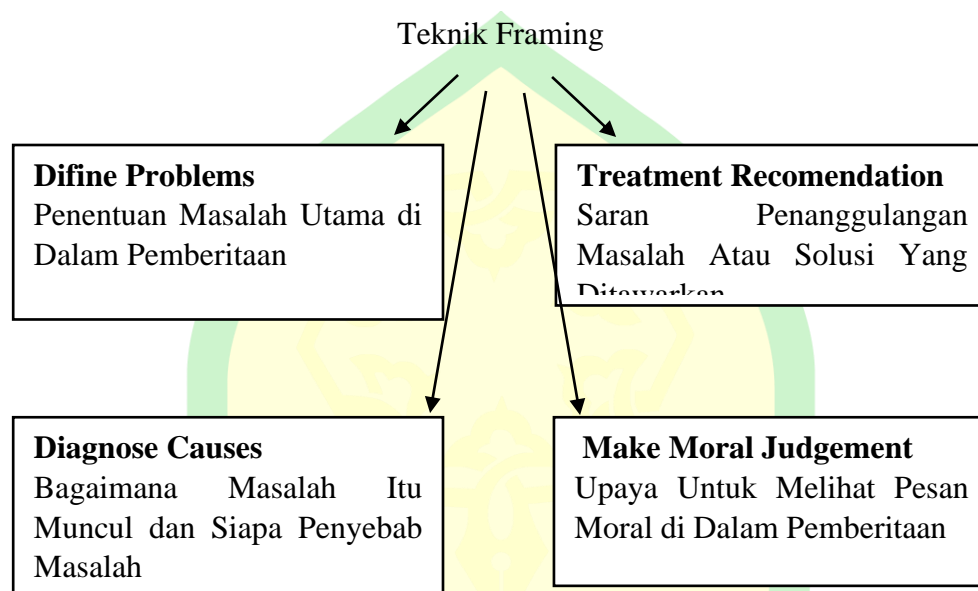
Teknik Framing

**Difine Problems**
Penentuan Masalah Utama di Dalam Pemberitaan

**Treatment Recomendation**
Saran Penanggulangan Masalah Atau Solusi Yang Ditawarkan

**Diagnose Causes**
Bagaimana Masalah Itu Muncul dan Siapa Penyebab Masalah

**Make Moral Judgement**
Upaya Untuk Melihat Pesan Moral di Dalam Pemberitaan